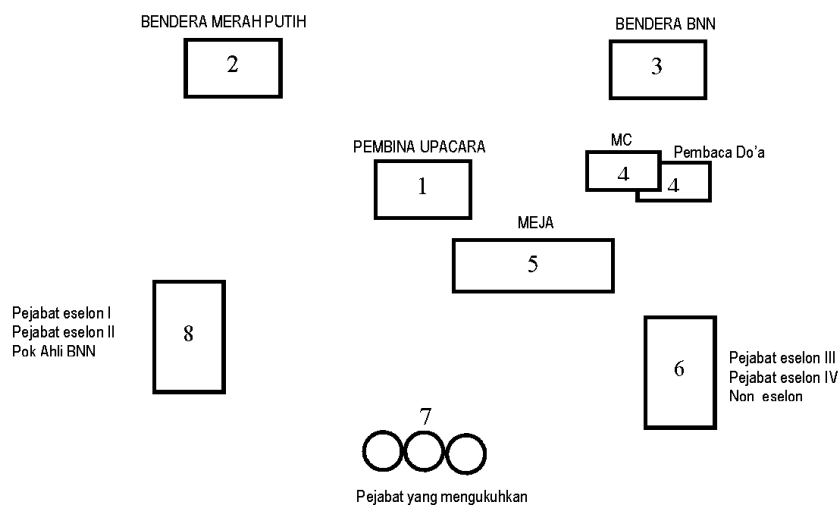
BENDERA MERAH PUTIH
2

BENDERA BNN
3

PEMBINA UPACARA
1

MC
4

Pembaca Do'a
4

MEJA
5

Pejabat eselon I
Pejabat eselon II
Pok Ahli BNN
8

6
Pejabat eselon III
Pejabat eselon IV
Non eselon

7
Pejabat yang mengukuhkan